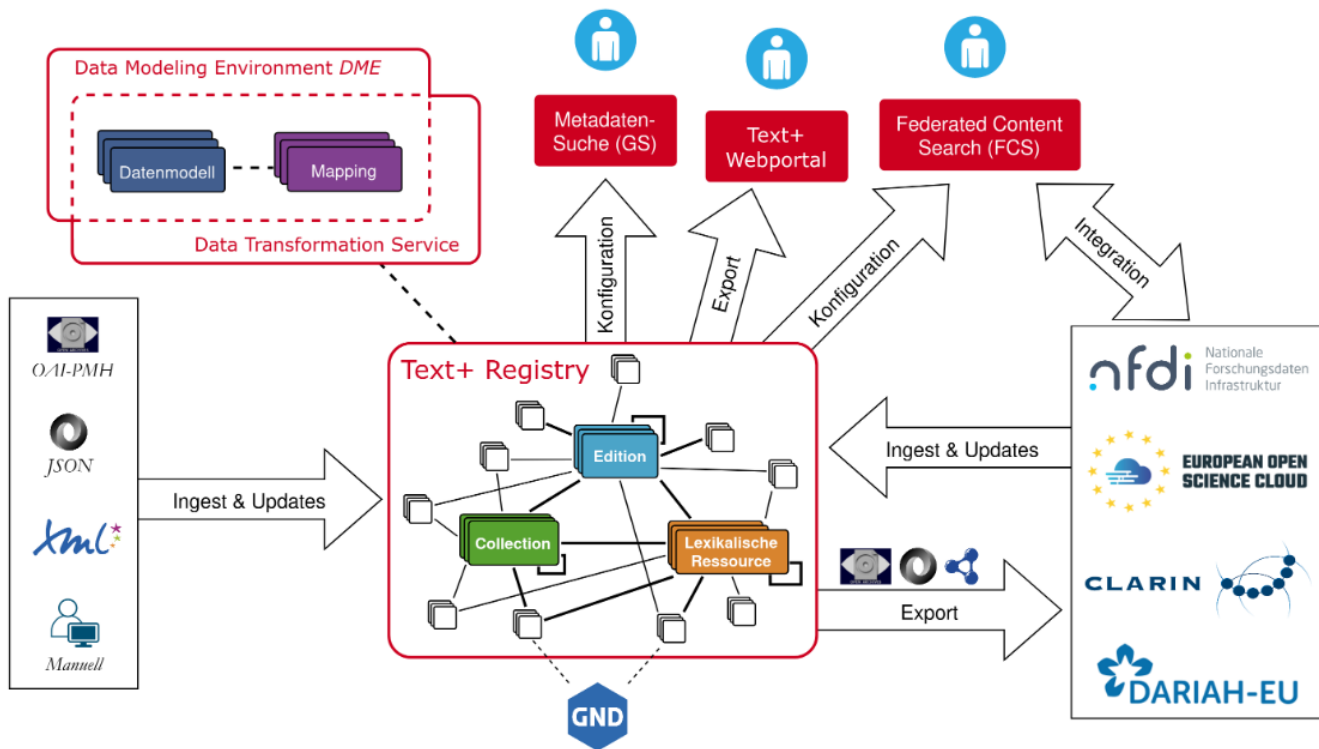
Data Modeling Environment *DME*

Datenmodell

Mapping

Data Transformation Service

Metadaten-Suche (GS)

Text+ Webportal

Federated Content Search (FCS)

Konfiguration

Export

Konfiguration

Integration

OAI-PMH

JSON

xml

Manuell

Ingest & Updates

Text+ Registry

Edition

Collection

Lexikalische Ressource

GND

nfdi Nationale Forschungsdaten Infrastruktur

Ingest & Updates

EUROPEAN OPEN SCIENCE CLOUD

Export

CLARIN

DARIAH-EU